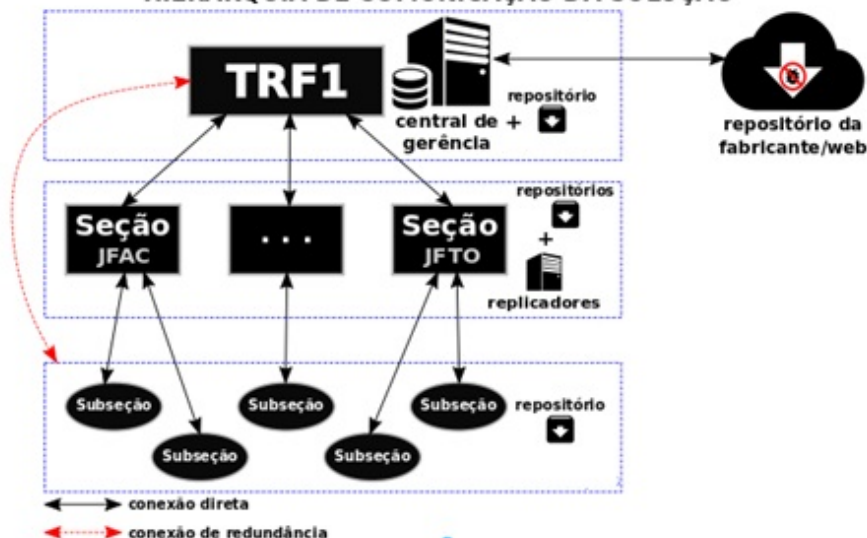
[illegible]

TRF1

central de gerência + repositório

repositório da fabricante/web

Seção JFAC

. . .

Seção JFTO

repositórios + replicadores

Subseção

Subseção

Subseção

Subseção

Subseção

repositório

conexão direta

conexão de redundância